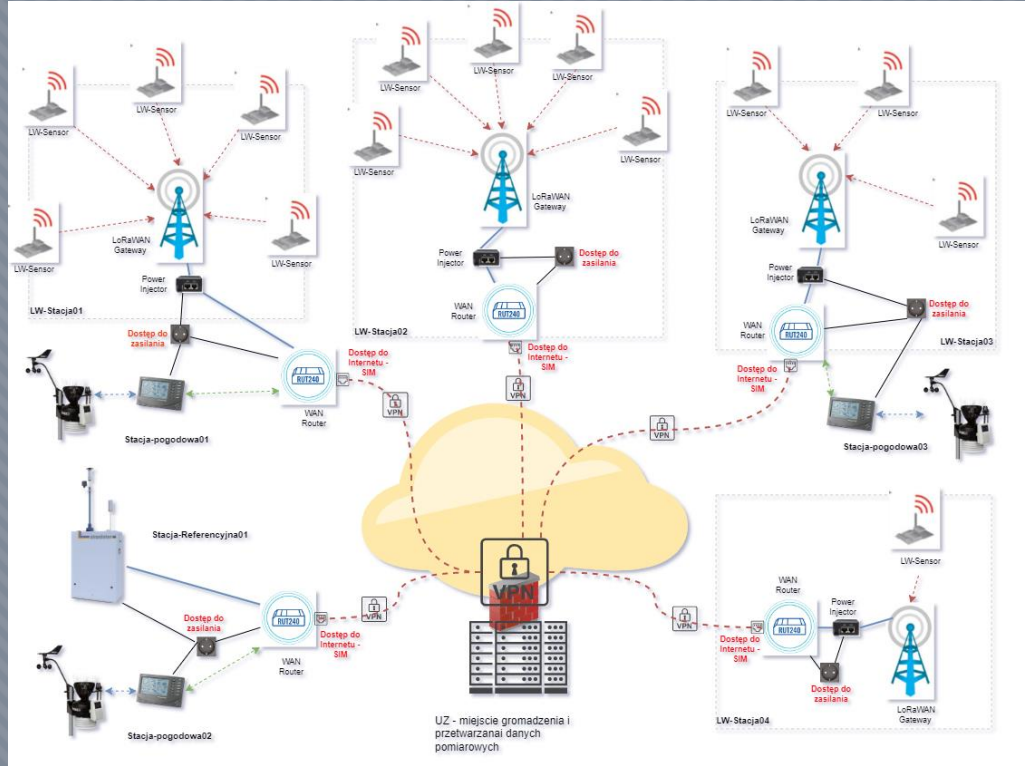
LW-Sensor
LW-Sensor
LW-Sensor
LW-Sensor
LW-Sensor
LoRaWAN Gateway
Power Injector
LW-Stacja01
Dostęp do zasilania
Dostęp do Internetu - SIM
RUT240
WAN Router
VPN
Stacja-pogodowa01

LW-Sensor
LW-Sensor
LW-Sensor
LW-Sensor
LW-Sensor
LoRaWAN Gateway
Power Injector
Dostęp do zasilania
WAN Router
RUT240
LW-Stacja02
Dostęp do Internetu - SIM
VPN

LW-Sensor
LW-Sensor
LoRaWAN Gateway
LW-Sensor
Power Injector
Dostęp do zasilania
WAN Router
RUT240
LW-Stacja03
Dostęp do Internetu - SIM
VPN
Stacja-pogodowa03

Stacja-Referencyjna01
Dostęp do zasilania
RUT240
VPN
Dostęp do Internetu - SIM
WAN Router
Stacja-pogodowa02

VPN
UZ - miejsce gromadzenia i przetwarzanai danych pomiarowych

LW-Sensor
WAN Router
Power Injector
RUT240
VPN
Dostęp do Internetu - SIM
Dostęp do zasilania
LW-Stacja04
LoRaWAN Gateway